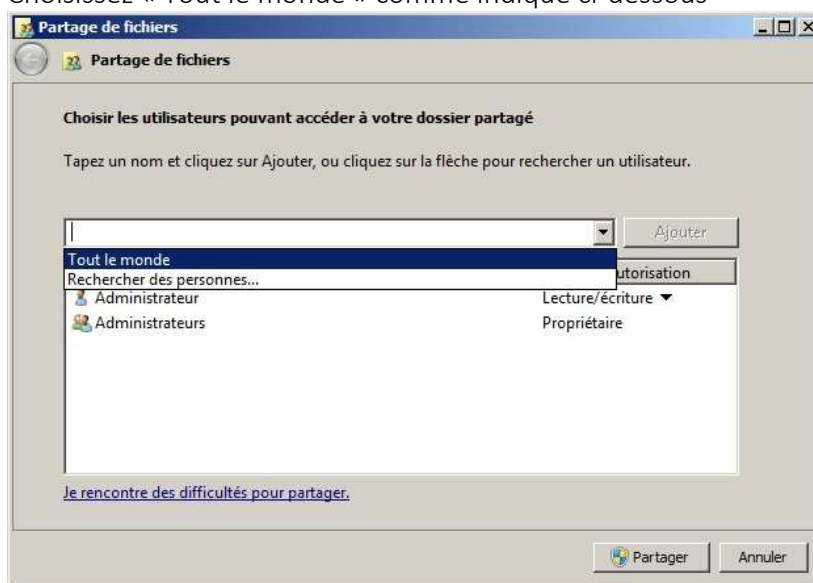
Choisissez « Tout le monde » comme indiqué ci-dessous

Partage de fichiers

Partage de fichiers

Choisir les utilisateurs pouvant accéder à votre dossier partagé

Tapez un nom et cliquez sur Ajouter, ou cliquez sur la flèche pour rechercher un utilisateur.

Ajouter

Tout le monde
Rechercher des personnes...

utorisation

| | |
|---|---|
| Administrateur | Lecture/écriture ▼ |
| Administrateurs | Propriétaire |

Je rencontre des difficultés pour partager.

Partager

Annuler